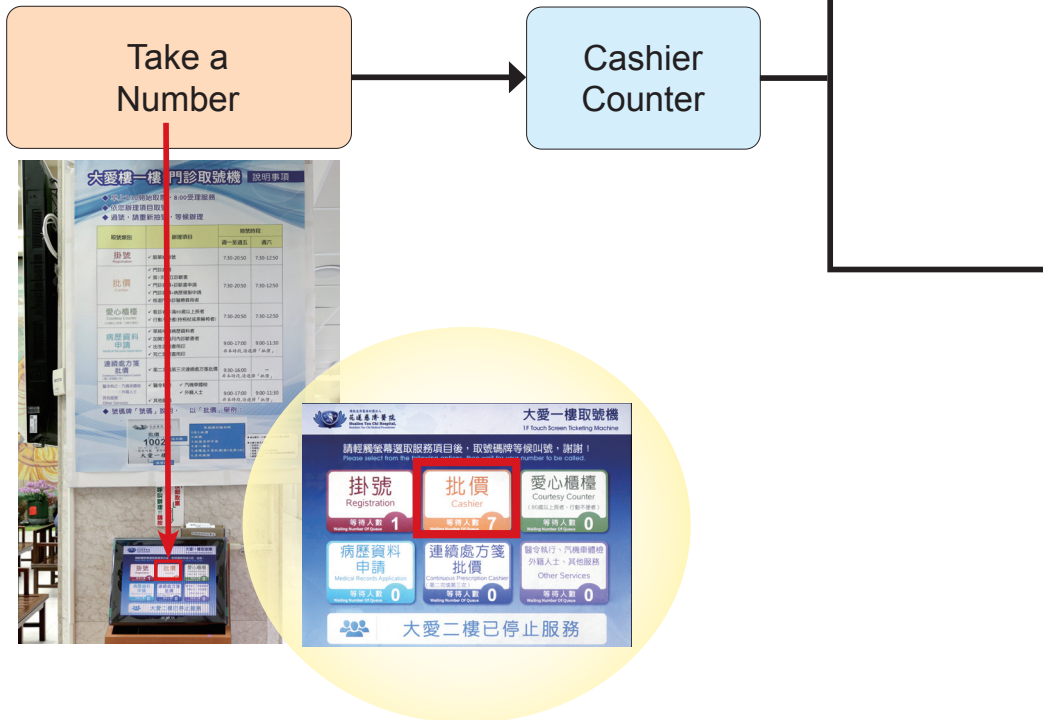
Take a Number

Cashier Counter

大愛樓一樓門診取號機 說明事項

| 服務類別 | 辦理項目 | 週一至週五 | 週六 |
|---|---|---|---|
| 掛號 | | 7:30-20:50 | 7:30-12:50 |
| 批價 | | 7:30-20:50 | 7:30-12:50 |
| 愛心櫃檯 | | 7:30-20:50 | 7:30-12:50 |
| 病歷資料申請 | | 8:00-17:00 | 8:00-11:30 |
| 連續處方箋批價 | | 8:30-16:00 | |

號碼燈「號碼」顯示，以「批價」服務

1002

佛教慈濟醫療財團法人
花蓮慈濟醫院
Hualien Tzu Chi Hospital

大愛一樓取號機
1F Touch Screen Ticketing Machine

請輕觸螢幕選取服務項目後，取號碼牌等候叫號，謝謝！
Please select from the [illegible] your number to be called.

掛號
Registration
等待人數 1
Waiting Number Of Queue

批價
Cashier
等待人數 7
Waiting Number Of Queue

愛心櫃檯
Courtesy Counter
(65歲以上長者、行動不便者)
等待人數 0
Waiting Number Of Queue

病歷資料申請
Medical Records Application
等待人數 0
Waiting Number Of Queue

連續處方箋批價
Continuous Prescription Cashier
(第二次領藥之批)
等待人數 0
Waiting Number Of Queue

醫令執行、門機車櫃檯
外籍人士、其他服務
Other Services
等待人數 0
Waiting Number Of Queue

大愛二樓已停止服務